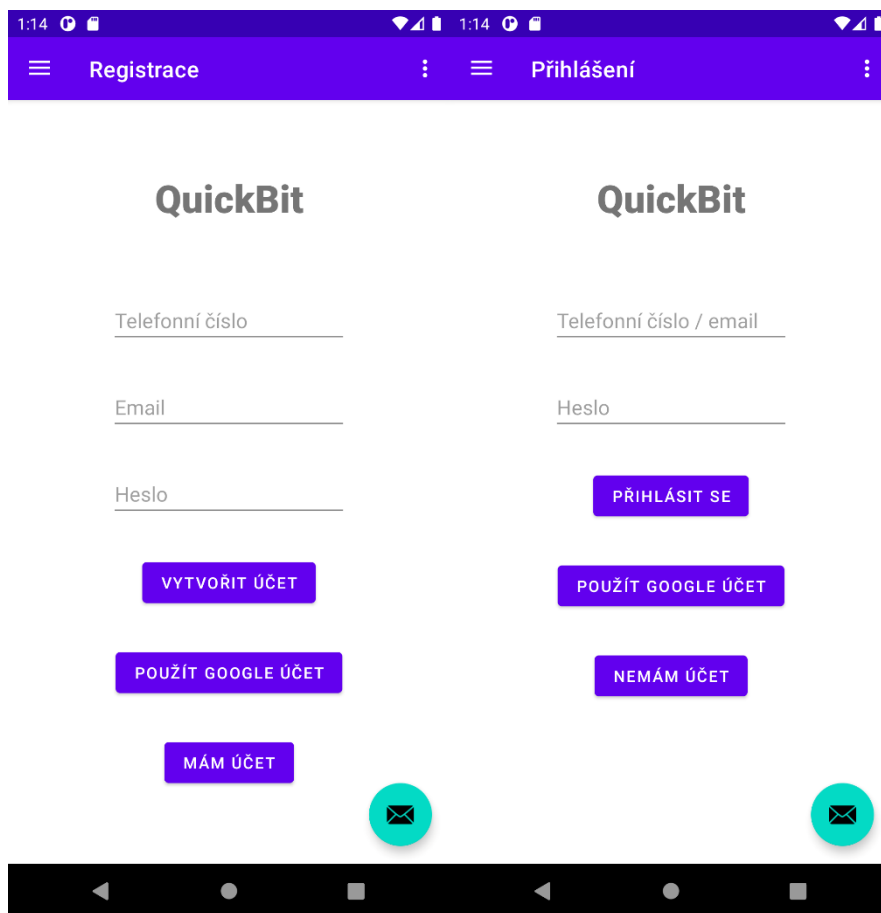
1:14

Registrace

QuickBit

Telefonní číslo

Email

Heslo

VYTVOŘIT ÚČET

POUŽÍT GOOGLE ÚČET

MÁM ÚČET

1:14

Přihlášení

QuickBit

Telefonní číslo / email

Heslo

PŘIHLÁSIT SE

POUŽÍT GOOGLE ÚČET

NEMÁM ÚČET